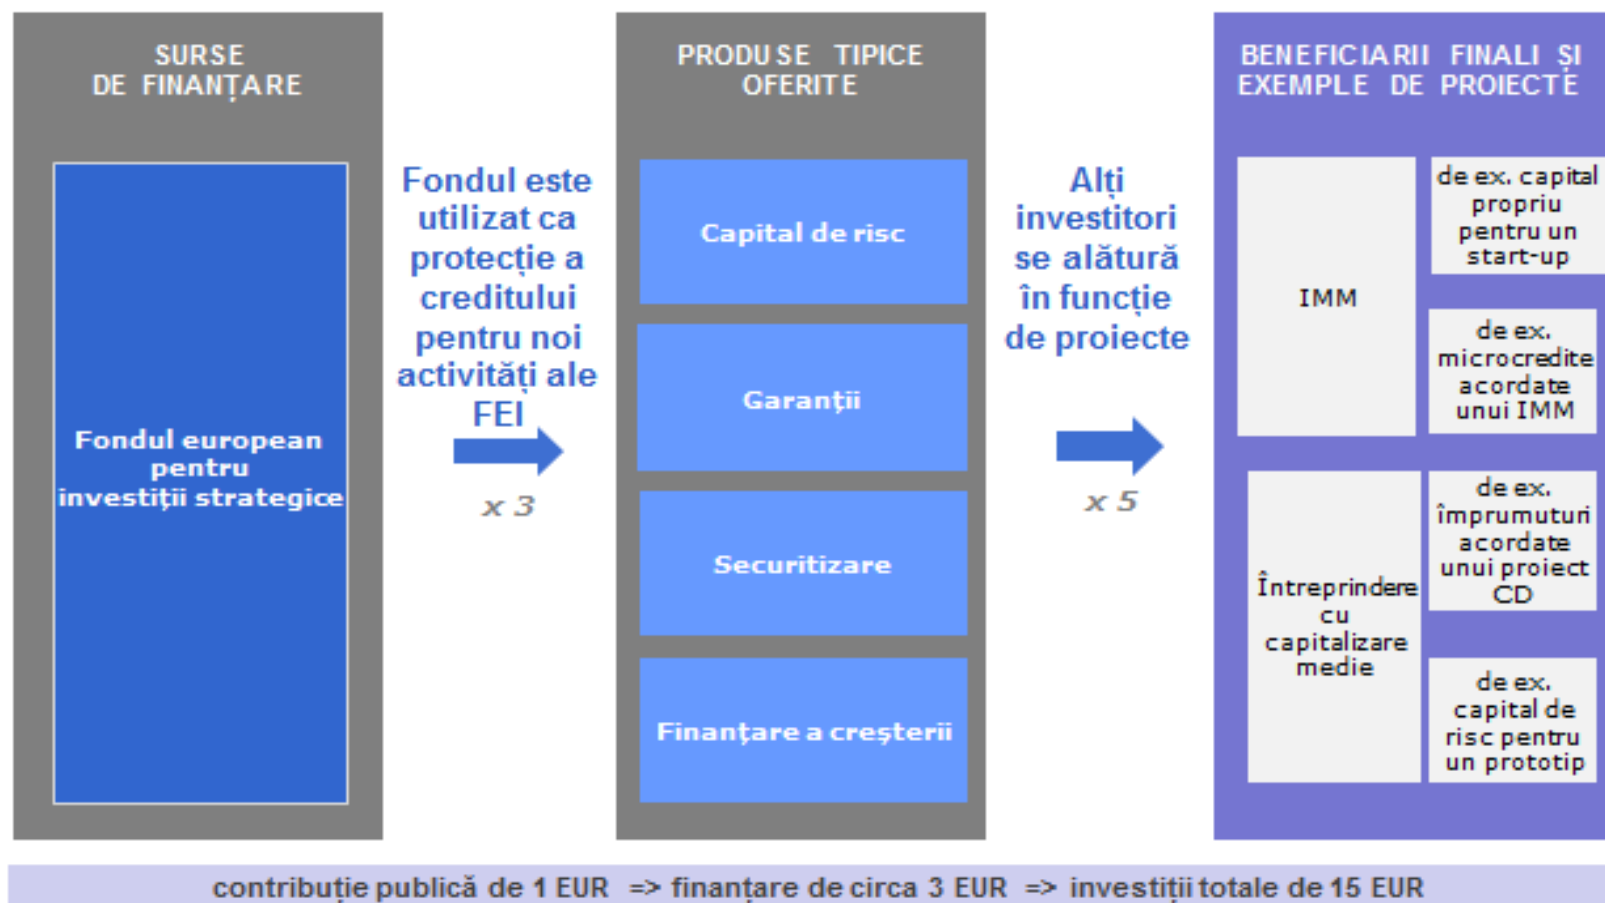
SURSE DE FINANȚARE

Fondul european pentru investiții strategice

Fondul este utilizat ca protecție a creditului pentru noi activități ale FEI

x 3

PRODUSE TIPICE OFERITE

Capital de risc

Garanții

Securitizare

Finanțare a creșterii

Alți investitori se alătură în funcție de proiecte

x 5

BENEFICIARII FINALI ȘI EXEMPLE DE PROIECTE

IMM

de ex. capital propriu pentru un start-up

de ex. microcredite acordate unui IMM

Întreprindere cu capitalizare medie

de ex. împrumuturi acordate unui proiect CD

de ex. capital de risc pentru un prototip

contribuție publică de 1 EUR => finanțare de circa 3 EUR => investiții totale de 15 EUR